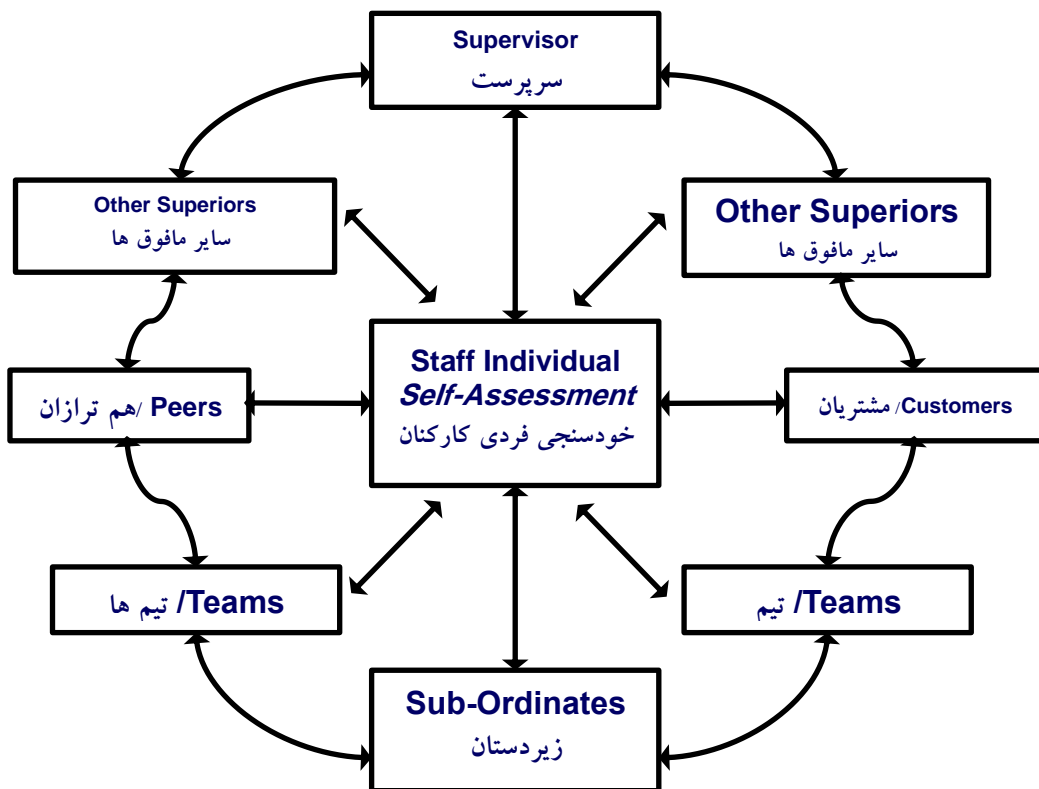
Supervisor
سرپرست

Other Superiors
سایر مافوق ها

Other Superiors
سایر مافوق ها

Peers /هم ترازان

Staff Individual
*Self-Assessment*
خودسنجی فردی کارکنان

Customers/ مشتریان

Teams/ تیم ها

Teams/ تیم

Sub-Ordinates
زیردستان